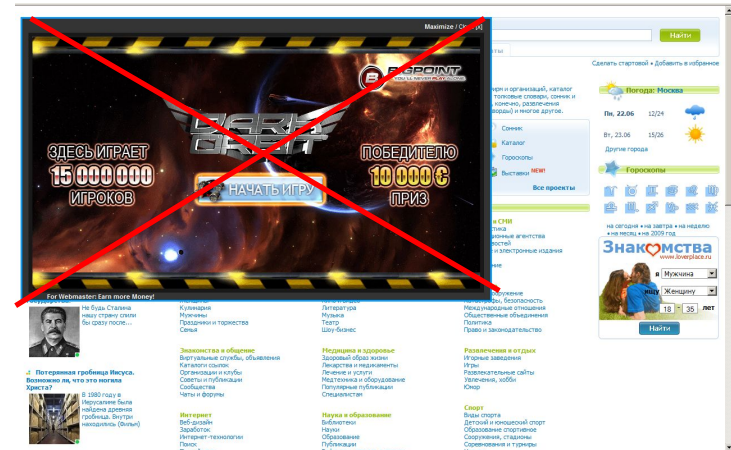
Maximize / Cl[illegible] [x]

BIGPOINT
YOU'LL NEVER PLAY ALONE

DARK ORBIT

ЗДЕСЬ ИГРАЕТ
15 000 000
ИГРОКОВ

ПОБЕДИТЕЛЮ
10 000 €
ПРИЗ

НАЧАТЬ ИГРУ

For Webmaster: Earn more Money!

Найти

Сделать стартовой • Добавить в избранное

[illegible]ям и организаций, каталог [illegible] толковые словари, каталог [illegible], конечно, развлечения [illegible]воры) и многое другое.

Сонник
Каталог
Гороскопы
Выставки NEW!
Все проекты

Погода: Москва
Пн, 22.06 12/24
Вт, 23.06 15/26
Другие города

Гороскопы

на сегодня • на завтра • на неделю
• на месяц • на 2009 год

Знакомства
www.loverplace.ru
я Мужчина
ищу Женщину
18 - 35 лет
Найти

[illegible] и СМИ
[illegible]стика
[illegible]ционные агентства
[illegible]востей
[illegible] и электронные издания

Не будь Сталина нашу страну сгили бы сразу после...

Потерянная гробница Иисуса. Возможно ли, что это могила Христа?
В 1980 году в Иерусалиме была найдена древняя гробница. Внутри находились (фильм)

Кулинария
Мужчины
Праздники и торжества
Семья

Литература
Музыка
Театр
Шоу бизнес

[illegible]ружение
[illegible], безопасность
Международные отношения
Общественные объединения
Политика
Право и законодательство

Знакомства и общение
Виртуальные службы, объявления
Каталоги ссылок
Организации и клубы
Советы и публикации
Сообщества
Чаты и форумы

Медицина и здоровье
Здоровый образ жизни
Лекарства и медикаменты
Лечение и услуги
Медтехника и оборудование
Популярные публикации
Специалистам

Развлечения и отдых
Игорные заведения
Игры
Развлекательные сайты
Увлечения, хобби
Юмор

Интернет
Веб-дизайн
Заработок
Интернет-технологии
Поиск

Наука и образование
Библиотеки
Науки
Образование
Публикации

Спорт
Виды спорта
Детский и юношеский спорт
Сооружения, стадионы
Соревнования и турниры